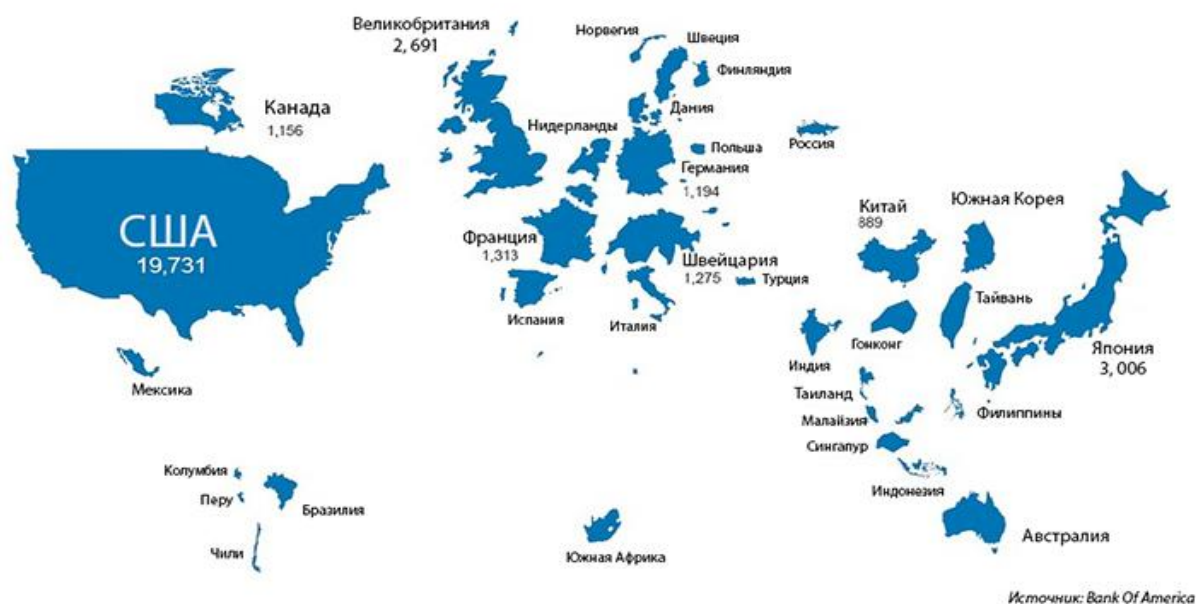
Великобритания
2, 691

Норвегия

Швеция

Финляндия

Канада
1,156

Дания

Нидерланды

Польша

Россия

Германия
1,194

США
19,731

Франция
1,313

Швейцария
1,275

Турция

Китай
889

Южная Корея

Испания

Италия

Тайвань

Индия

Гонконг

Япония
3, 006

Мексика

Таиланд

Малайзия

Филиппины

Сингапур

Колумбия

Перу

Бразилия

Индонезия

Австралия

Чили

Южная Африка

Источник: Bank Of America